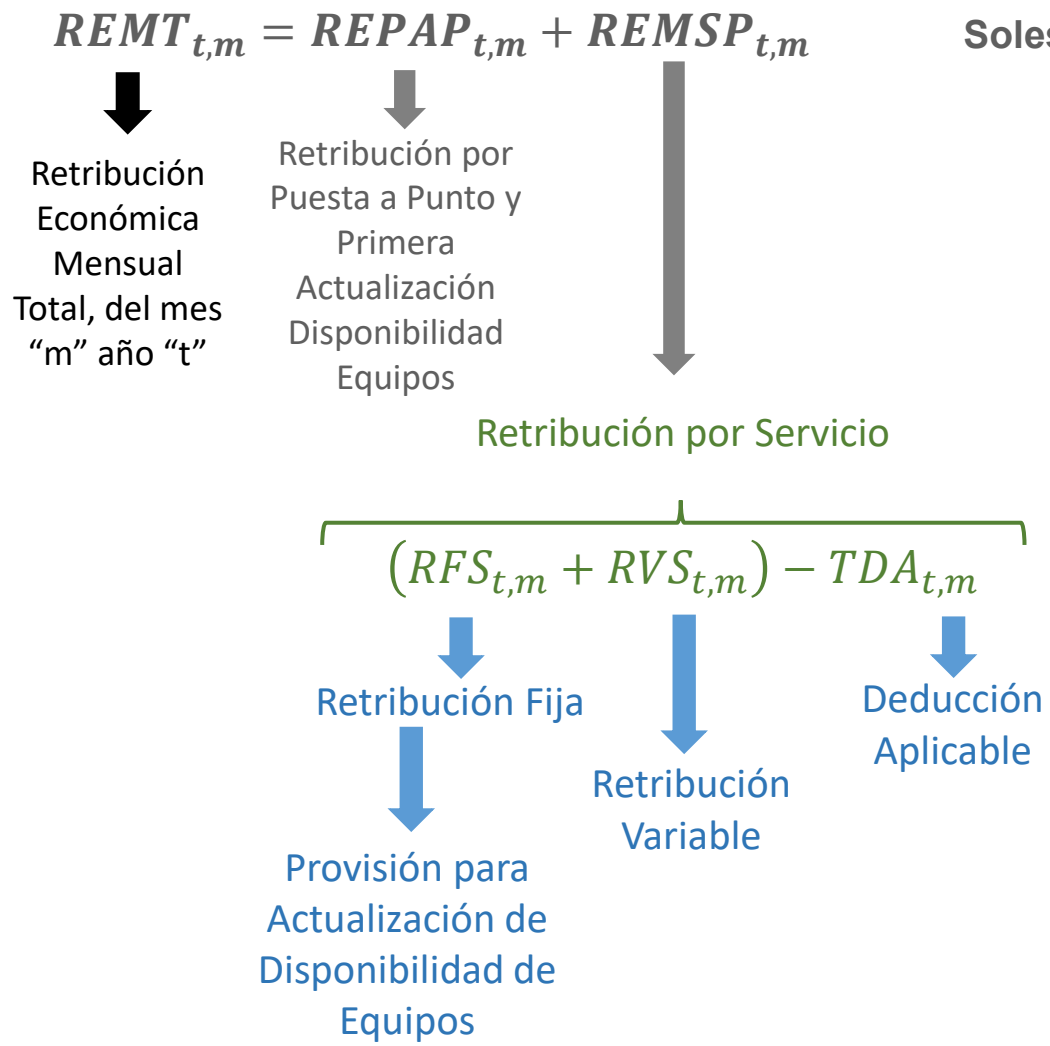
$REMT_{t,m} = REPAP_{t,m} + REMSP_{t,m}$

Soles

Retribución Económica Mensual Total, del mes "m" año "t"

Retribución por Puesta a Punto y Primera Actualización Disponibilidad Equipos

Retribución por Servicio

$(RFS_{t,m} + RVS_{t,m}) - TDA_{t,m}$

Retribución Fija

Provisión para Actualización de Disponibilidad de Equipos

Retribución Variable

Deducción Aplicable